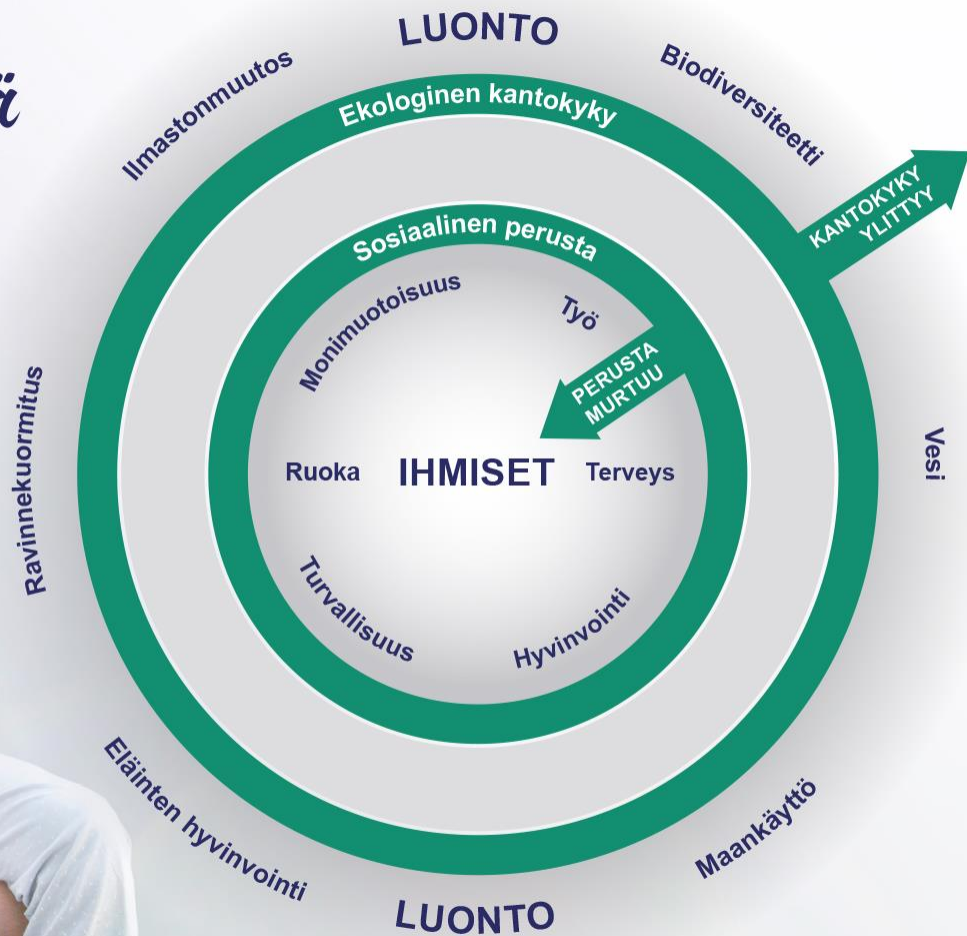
LUONTO

Ilmastonmuutos

Biodiversiteetti

Ekologinen kantokyky

KANTOKYKY YLITTYY

Sosiaalinen perusta

Monimuotoisuus

Työ

PERUSTA MURTUU

Ravinnekuormitus

Ruoka

IHMISET

Terveys

Vesi

Turvallisuus

Hyvinvointi

Eläinten hyvinvointi

Maankäyttö

LUONTO